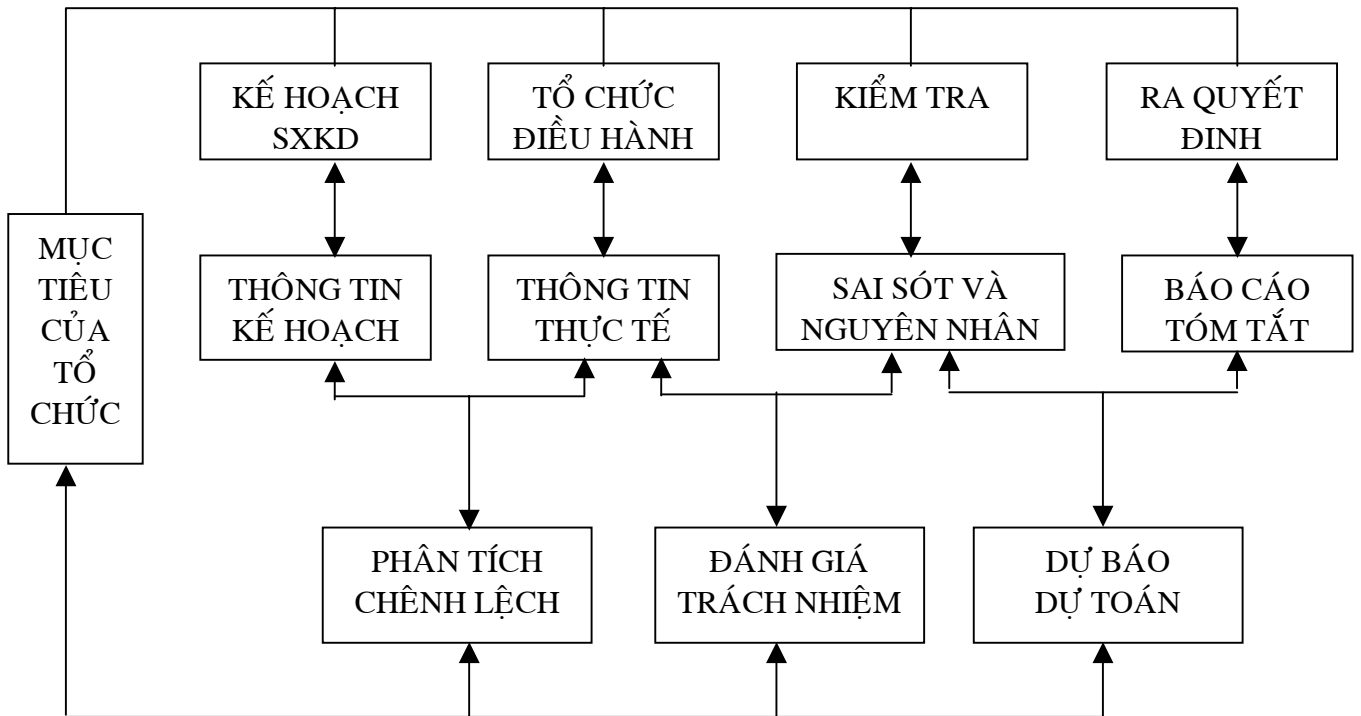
MỤC TIÊU CỦA TỔ CHỨC

KẾ HOẠCH SXKD

TỔ CHỨC ĐIỀU HÀNH

KIỂM TRA

RA QUYẾT ĐINH

THÔNG TIN KẾ HOẠCH

THÔNG TIN THỰC TẾ

SAI SÓT VÀ NGUYÊN NHÂN

BÁO CÁO TÓM TẮT

PHÂN TÍCH CHÊNH LỆCH

ĐÁNH GIÁ TRÁCH NHIỆM

DỰ BÁO DỰ TOÁN